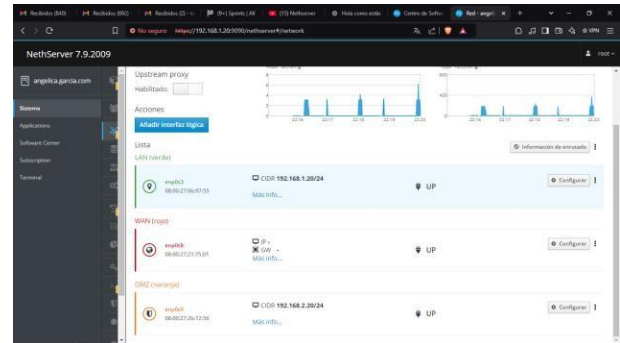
Recibidos (840) | Recibidos (882) | Recibidos (2) | (9+) Sprints | All | (15) Netkserver | Hola como estás | Centro de Softw | Red - angeli

No seguro https://192.168.1.20:9090/nethserver#/network

NethServer 7.9.2009

root

angelica.garcia.com

Sistema
Applications
Software Center
Subscription
Terminal

Upstream proxy
Habilitado:

Acciones
Añadir interfaz lógica

Lista
LAN (verde)

Información de enrutado

enp0s3
08:00:27:d6:97:55

CIDR 192.168.1.20/24
Más info...

UP

Configurar

WAN (rojo)

enp0s8
08:00:27:21:75:01

IP -
GW -
Más info...

UP

Configurar

DMZ (naranja)

enp0s9
08:00:27:2c:72:56

CIDR 192.168.2.20/24
Más info...

UP

Configurar